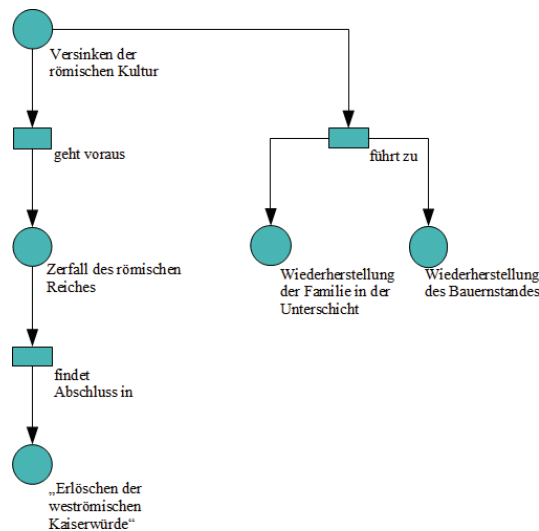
Versinken der römischen Kultur

geht voraus

führt zu

Zerfall des römischen Reiches

Wiederherstellung der Familie in der Unterschicht

Wiederherstellung des Bauernstandes

findet Abschluss in

„Erlöschen der weströmischen Kaiserwürde"